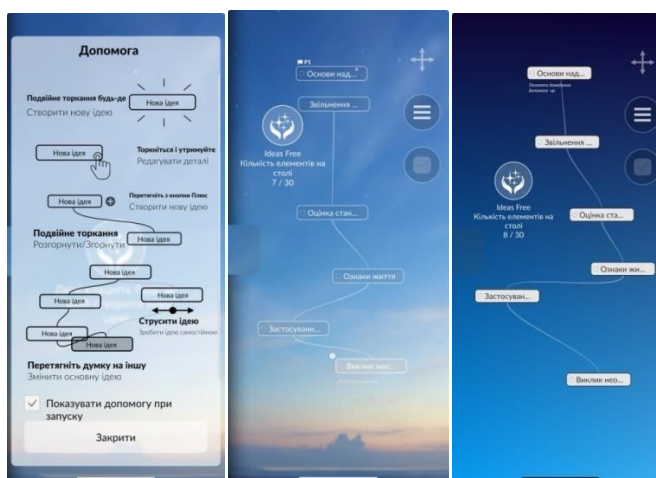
Допомога

Подвійне торкання будь-де
Створити нову ідею

Нова ідея

Нова ідея

Торкніться і утримуйте
Редагувати деталі

Нова ідея

Перетягніть з кнопки Плюс
Створити нову ідею

Подвійне торкання
Розгорнути/Згорнути

Нова ідея

Нова ідея

Нова ідея

Струсити ідею
Зробити ідею самостійною

Нова ідея

Нова ідея

Перетягніть думку на іншу
Змінити основну ідею

Показувати допомогу при запуску

Закрити

P1
Основи над...

Звільнення ...

Ideas Free
Кількість елементів на столі
7 / 30

Оцінка стан...

Ознаки життя

Застосуванн...

Виклик нео...

Основи над...

Звільнення ...

Ideas Free
Кількість елементів на столі
8 / 30

Оцінка ста...

Ознаки жи...

Застосуван...

Виклик нео...